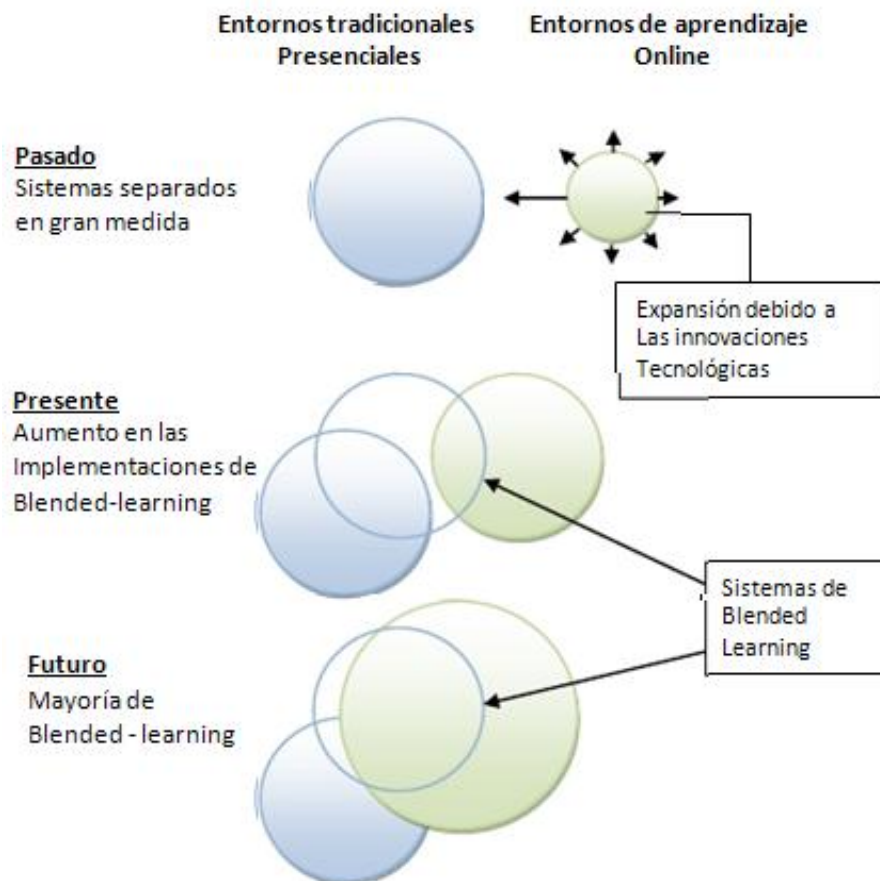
Entornos tradicionales Presenciales

Entornos de aprendizaje Online

Pasado
Sistemas separados en gran medida

Expansión debido a Las innovaciones Tecnológicas

Presente
Aumento en las Implementaciones de Blended-learning

Sistemas de Blended Learning

Futuro
Mayoría de Blended - learning